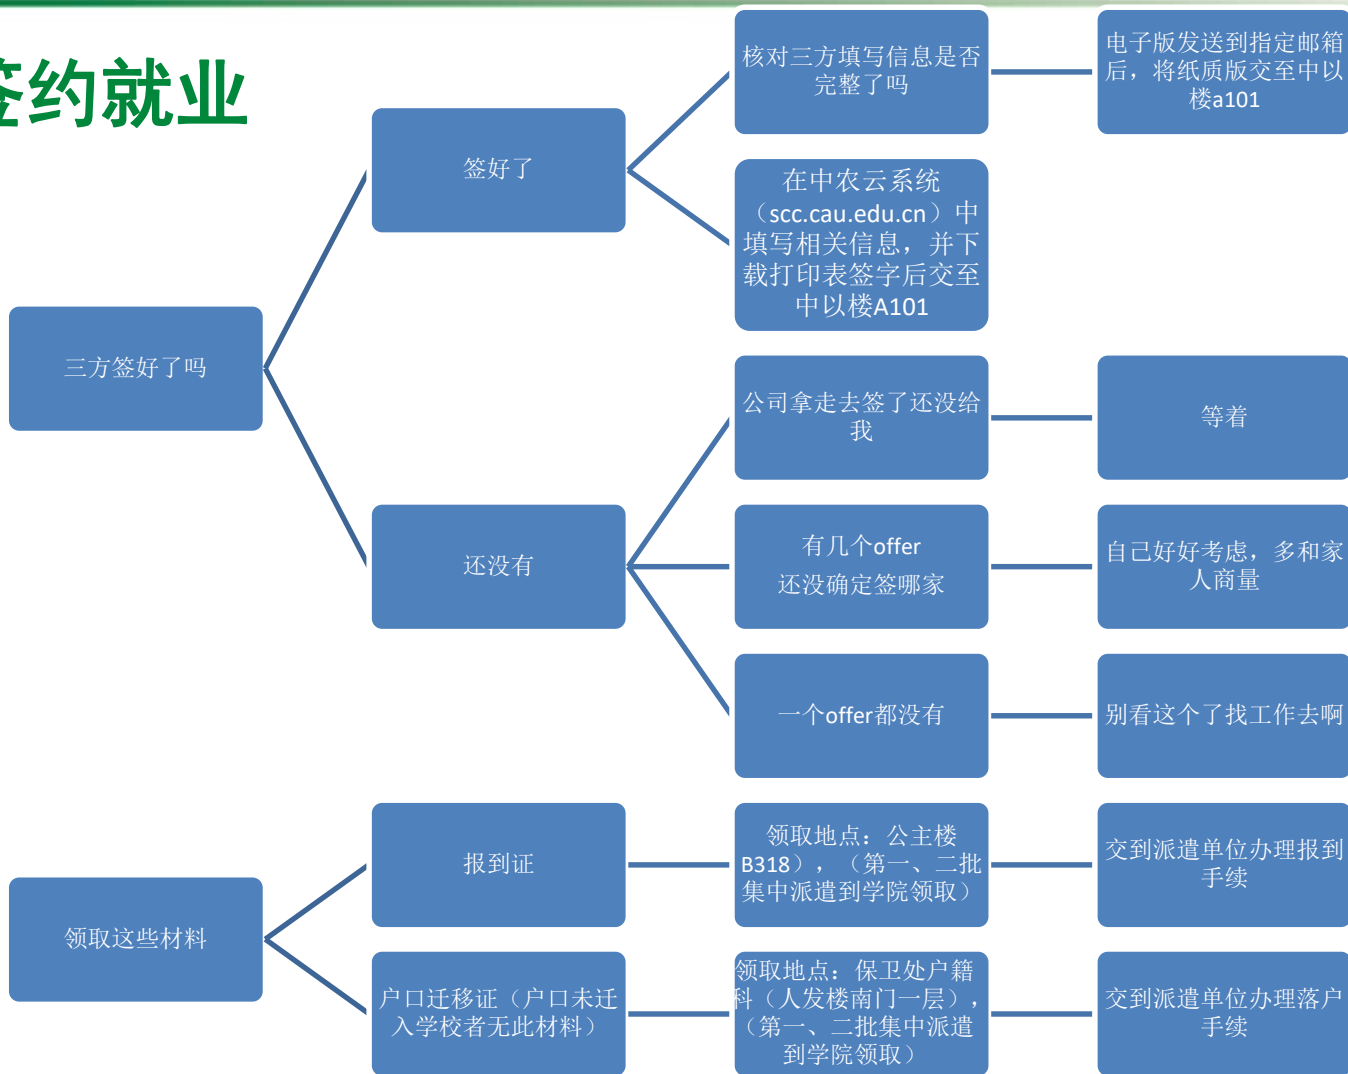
签约就业

三方签好了吗

签好了

核对三方填写信息是否完整了吗

电子版发送到指定邮箱后，将纸质版交至中以楼a101

在中农云系统（scc.cau.edu.cn）中填写相关信息，并下载打印表签字后交至中以楼A101

还没有

公司拿走去签了还没给我

等着

有几个offer
还没确定签哪家

自己好好考虑，多和家人商量

一个offer都没有

别看这个了找工作去啊

领取这些材料

报到证

领取地点：公主楼B318），（第一、二批集中派遣到学院领取）

交到派遣单位办理报到手续

户口迁移证（户口未迁入学校者无此材料）

领取地点：保卫处户籍科（人发楼南门一层），（第一、二批集中派遣到学院领取）

交到派遣单位办理落户手续